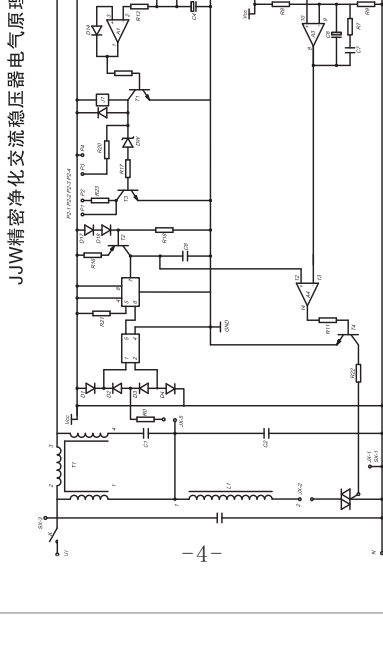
JJW精密净化交流稳压器电气原理

Vcc
D14
R12
C4
T1
J1
R20
D16
R17
P1 P2 P3 P4
R23
T2
D17
D18
R18
C8
R19
R21
GND
D1
D2
D3
D4
R5
Vcc
T1
C1
JX-3
C2
L1
JX-2
JX-1
SK-1
SK-2
U1
N
R9
R8
R7
C6
C7
R11
T4
R22
T3

−4−